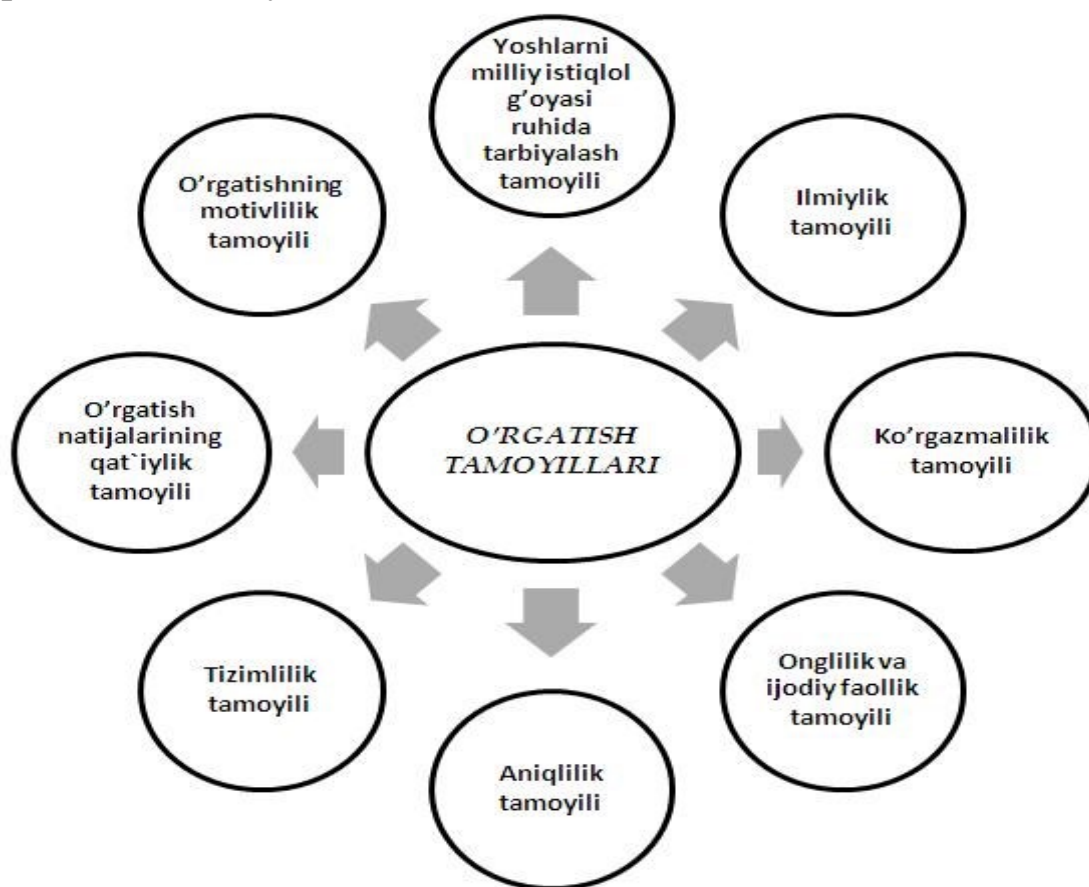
Yoshlarni milliy istiqlol g'oyasi ruhida tarbiyalash tamoyili

O'rgatishning motivlilik tamoyili

Ilmiylik tamoyili

O'rgatish natijalarining qat`iylik tamoyili

O'RGATISH TAMOYILLARI

Ko'rgazmalilik tamoyili

Tizimlilik tamoyili

Onglilik va ijodiy faollik tamoyili

Aniqlilik tamoyili